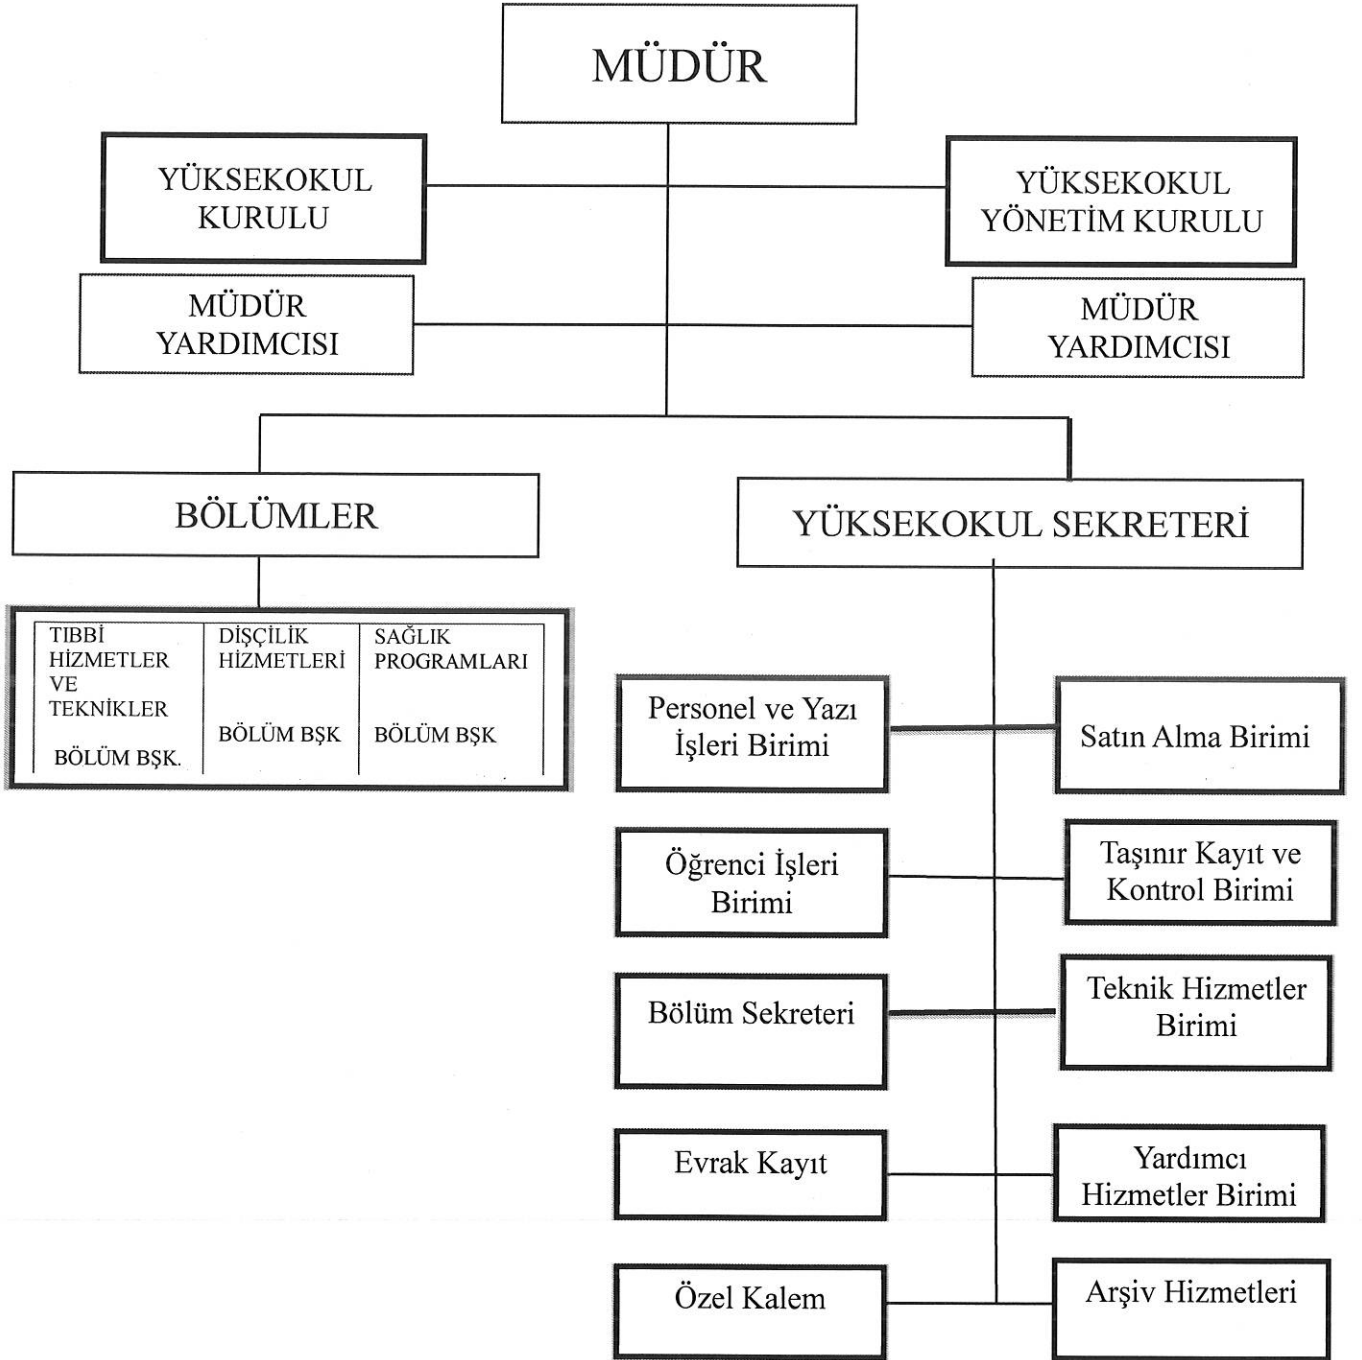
MÜDÜR

YÜKSEKOKUL KURULU

YÜKSEKOKUL YÖNETİM KURULU

MÜDÜR YARDIMCISI

MÜDÜR YARDIMCISI

BÖLÜMLER

YÜKSEKOKUL SEKRETERİ

| TIBBİ HİZMETLER VE TEKNİKLER BÖLÜM BŞK. | DİŞÇİLİK HİZMETLERİ BÖLÜM BŞK | SAĞLIK PROGRAMLARI BÖLÜM BŞK |
|---|---|---|

Personel ve Yazı İşleri Birimi

Satın Alma Birimi

Öğrenci İşleri Birimi

Taşınır Kayıt ve Kontrol Birimi

Bölüm Sekreteri

Teknik Hizmetler Birimi

Evrak Kayıt

Yardımcı Hizmetler Birimi

Özel Kalem

Arşiv Hizmetleri